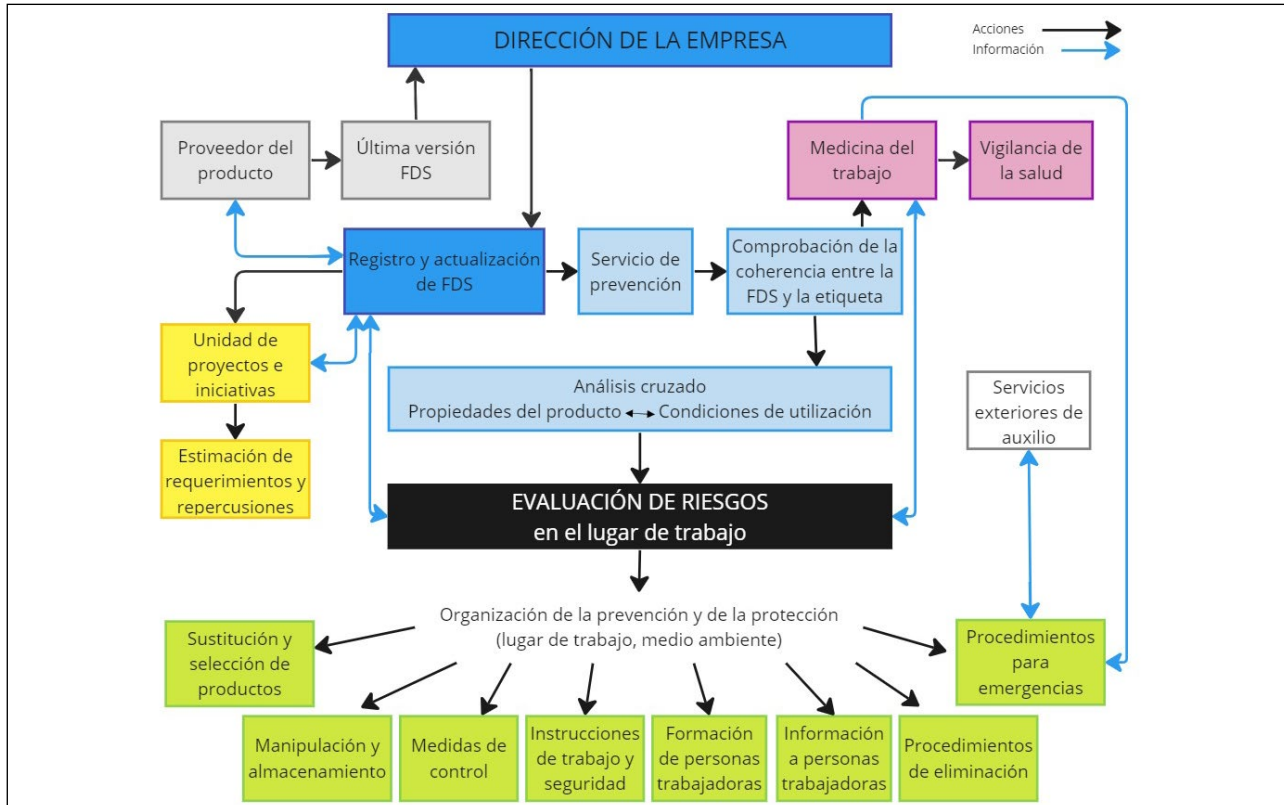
DIRECCIÓN DE LA EMPRESA

Acciones
Información

Proveedor del producto

Última versión FDS

Medicina del trabajo

Vigilancia de la salud

Registro y actualización de FDS

Servicio de prevención

Comprobación de la coherencia entre la FDS y la etiqueta

Unidad de proyectos e iniciativas

Análisis cruzado
Propiedades del producto ⟷ Condiciones de utilización

Servicios exteriores de auxilio

Estimación de requerimientos y repercusiones

EVALUACIÓN DE RIESGOS
en el lugar de trabajo

Organización de la prevención y de la protección (lugar de trabajo, medio ambiente)

Sustitución y selección de productos

Procedimientos para emergencias

Manipulación y almacenamiento

Medidas de control

Instrucciones de trabajo y seguridad

Formación de personas trabajadoras

Información a personas trabajadoras

Procedimientos de eliminación